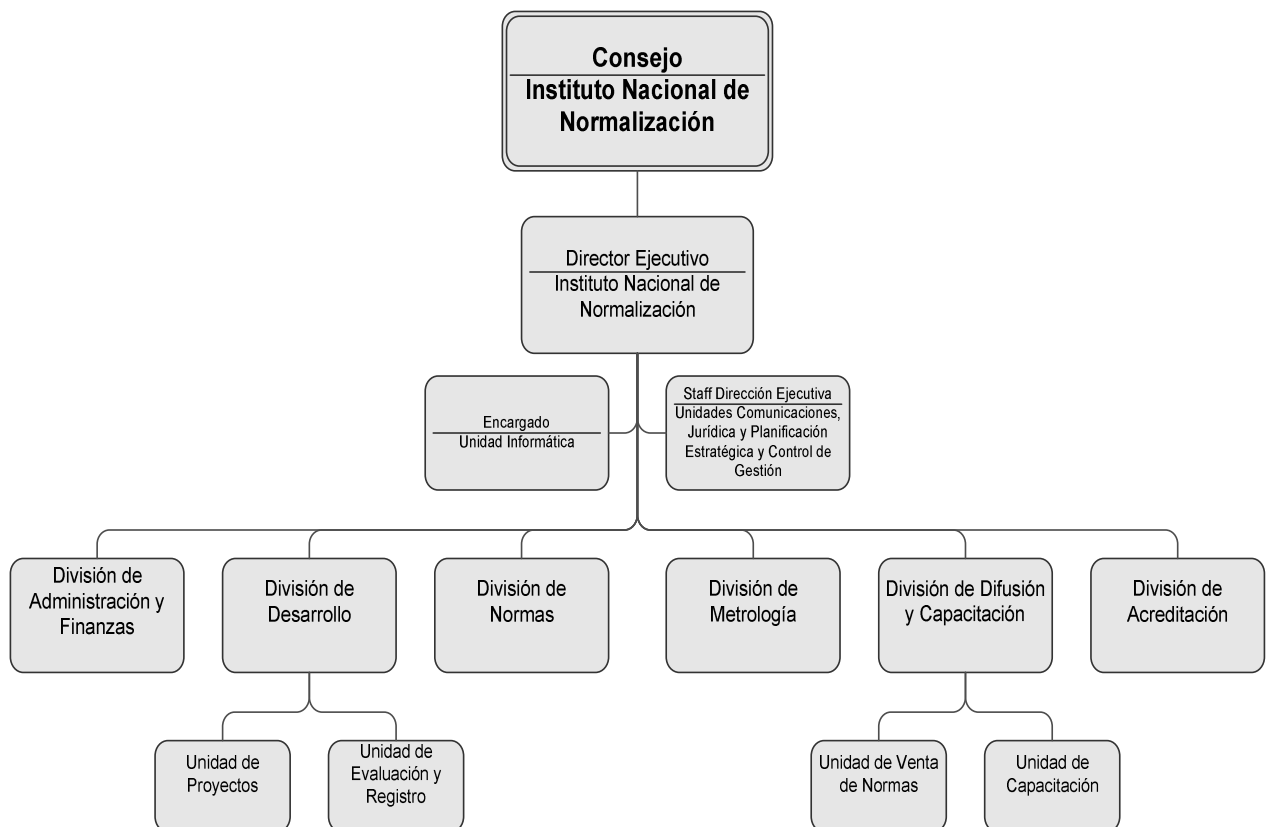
Consejo
Instituto Nacional de Normalización

Director Ejecutivo
Instituto Nacional de Normalización

Encargado
Unidad Informática

Staff Dirección Ejecutiva
Unidades Comunicaciones, Jurídica y Planificación Estratégica y Control de Gestión

División de Administración y Finanzas

División de Desarrollo

División de Normas

División de Metrología

División de Difusión y Capacitación

División de Acreditación

Unidad de Proyectos

Unidad de Evaluación y Registro

Unidad de Venta de Normas

Unidad de Capacitación